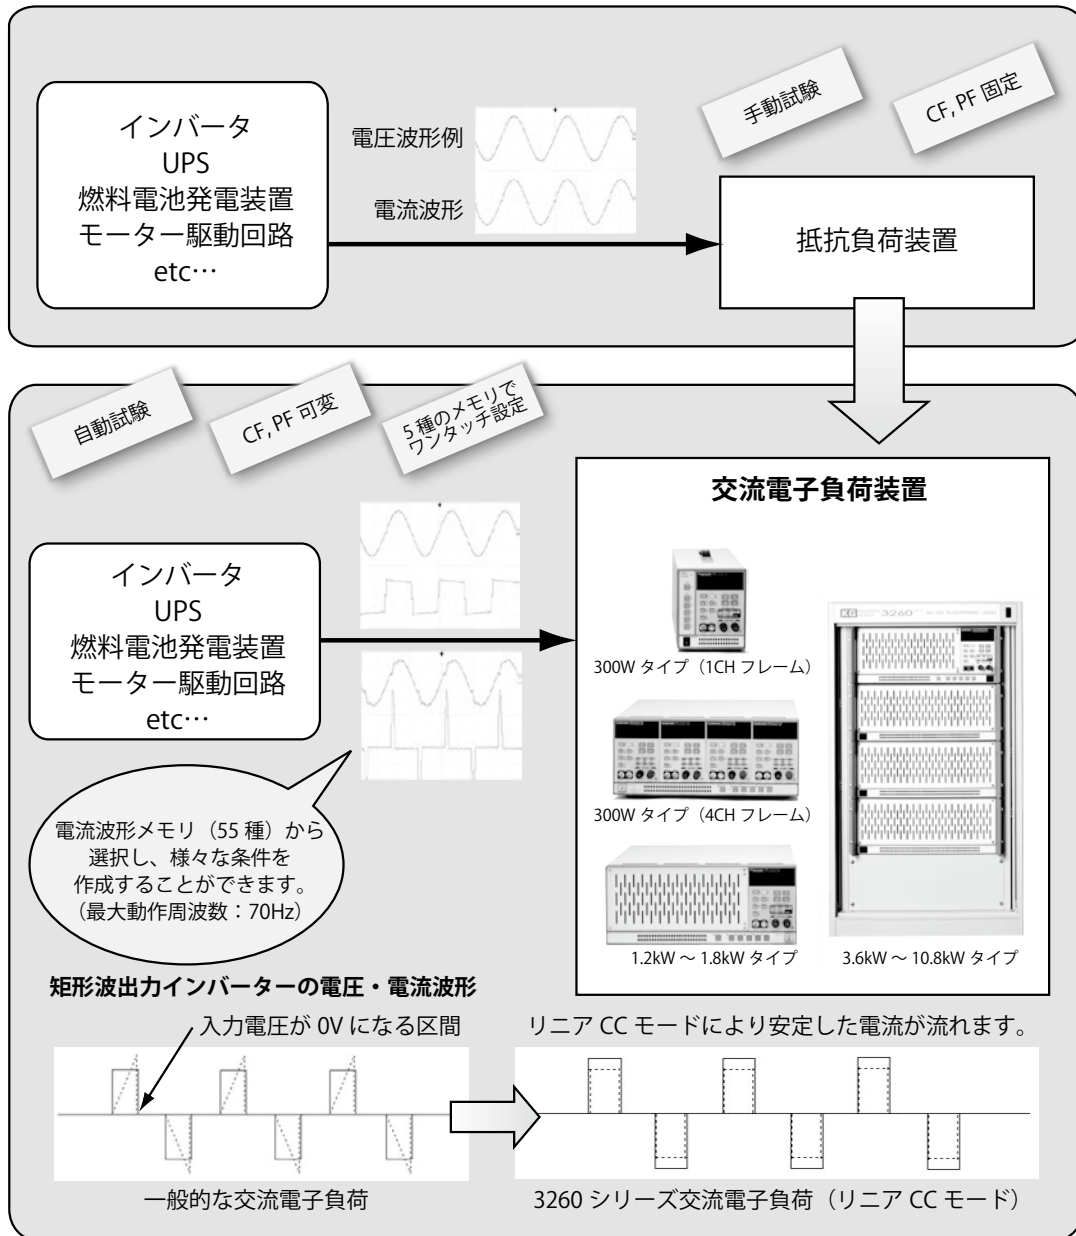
インバータ
UPS
燃料電池発電装置
モーター駆動回路
etc…

電圧波形例

電流波形

手動試験

CF, PF 固定

抵抗負荷装置

自動試験

CF, PF 可変

5 種のメモリで
ワンタッチ設定

交流電子負荷装置

インバータ
UPS
燃料電池発電装置
モーター駆動回路
etc…

300W タイプ（1CH フレーム）

300W タイプ（4CH フレーム）

1.2kW ～ 1.8kW タイプ

3260

3.6kW ～ 10.8kW タイプ

電流波形メモリ（55 種）から選択し、様々な条件を作成することができます。（最大動作周波数：70Hz）

矩形波出力インバーターの電圧・電流波形

入力電圧が 0V になる区間

リニア CC モードにより安定した電流が流れます。

一般的な交流電子負荷

3260 シリーズ交流電子負荷（リニア CC モード）